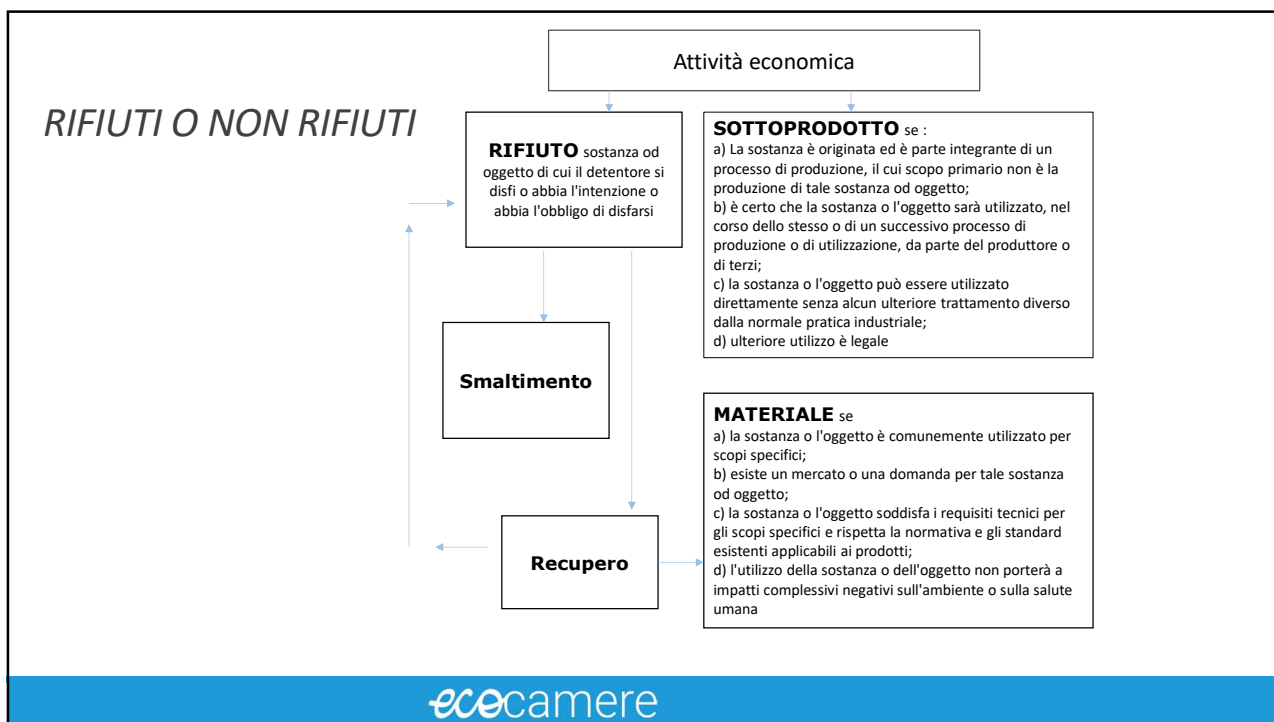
RIFIUTI O NON RIFIUTI

Attività economica

RIFIUTO sostanza od oggetto di cui il detentore si disfi o abbia l'intenzione o abbia l'obbligo di disfarsi

SOTTOPRODOTTO se :
a) La sostanza è originata ed è parte integrante di un processo di produzione, il cui scopo primario non è la produzione di tale sostanza od oggetto;
b) è certo che la sostanza o l'oggetto sarà utilizzato, nel corso dello stesso o di un successivo processo di produzione o di utilizzazione, da parte del produttore o di terzi;
c) la sostanza o l'oggetto può essere utilizzato direttamente senza alcun ulteriore trattamento diverso dalla normale pratica industriale;
d) ulteriore utilizzo è legale

Smaltimento

MATERIALE se
a) la sostanza o l'oggetto è comunemente utilizzato per scopi specifici;
b) esiste un mercato o una domanda per tale sostanza od oggetto;
c) la sostanza o l'oggetto soddisfa i requisiti tecnici per gli scopi specifici e rispetta la normativa e gli standard esistenti applicabili ai prodotti;
d) l'utilizzo della sostanza o dell'oggetto non porterà a impatti complessivi negativi sull'ambiente o sulla salute umana

Recupero

ecocamere